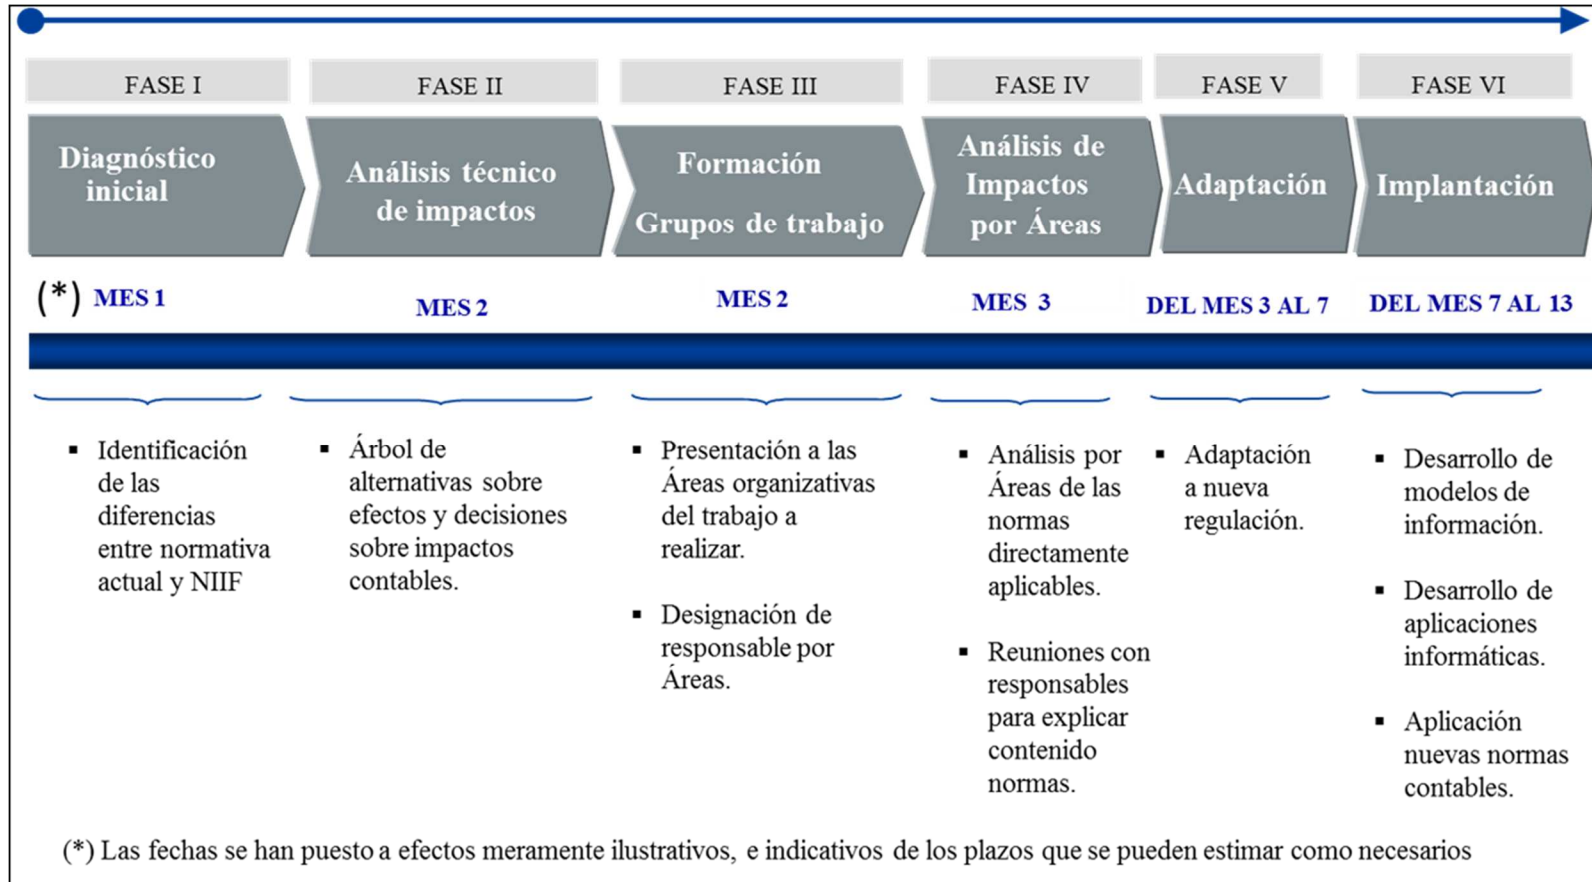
FASE I

Diagnóstico inicial

(*) MES 1

▪ Identificación de las diferencias entre normativa actual y NIIF

FASE II

Análisis técnico de impactos

MES 2

▪ Árbol de alternativas sobre efectos y decisiones sobre impactos contables.

FASE III

Formación Grupos de trabajo

MES 2

▪ Presentación a las Áreas organizativas del trabajo a realizar.

▪ Designación de responsable por Áreas.

FASE IV

Análisis de Impactos por Áreas

MES 3

▪ Análisis por Áreas de las normas directamente aplicables.

▪ Reuniones con responsables para explicar contenido normas.

FASE V

Adaptación

DEL MES 3 AL 7

▪ Adaptación a nueva regulación.

FASE VI

Implantación

DEL MES 7 AL 13

▪ Desarrollo de modelos de información.

▪ Desarrollo de aplicaciones informáticas.

▪ Aplicación nuevas normas contables.

(*) Las fechas se han puesto a efectos meramente ilustrativos, e indicativos de los plazos que se pueden estimar como necesarios